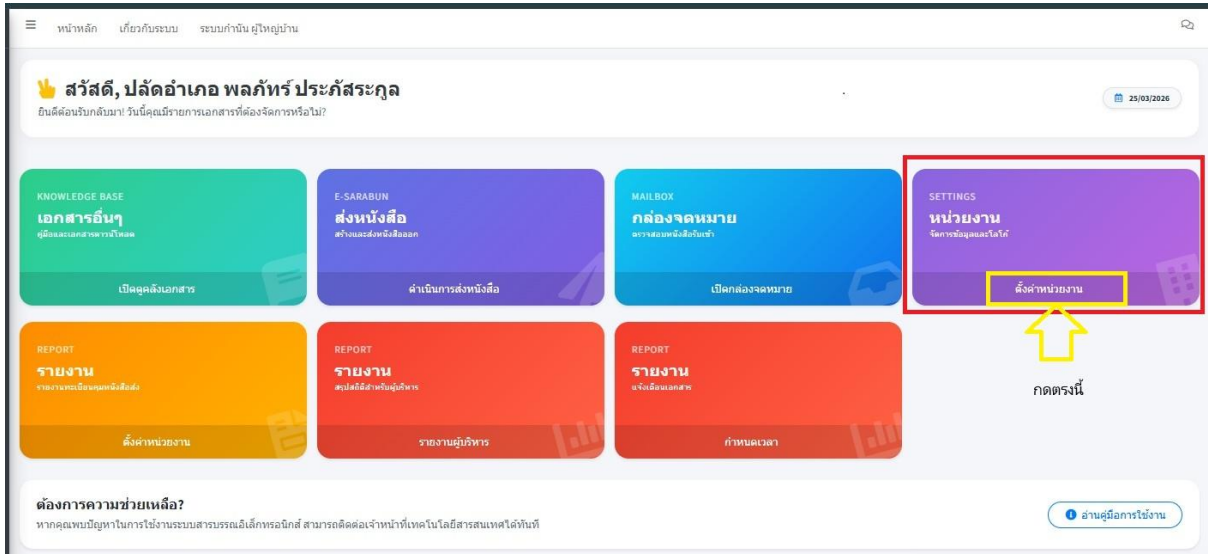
≡ หน้าหลัก เกี่ยวกับระบบ ระบบกำนัน ผู้ใหญ่บ้าน

สวัสดี, ปลัดอำเภอ พลภัทร์ ประภัสระกูล
ยินดีต้อนรับกลับมา! วันนี้คุณมีรายการเอกสารที่ต้องจัดการหรือไม่?

25/03/2026

KNOWLEDGE BASE
เอกสารอื่นๆ
คู่มือและเอกสารดาวน์โหลด
เปิดคลังเอกสาร

E-SARABUN
ส่งหนังสือ
สร้างและส่งหนังสือออก
ดำเนินการส่งหนังสือ

MAILBOX
กล่องจดหมาย
ตรวจสอบหนังสือรับเข้า
เปิดกล่องจดหมาย

SETTINGS
หน่วยงาน
จัดการข้อมูลและโลโก้
ตั้งค่าหน่วยงาน

REPORT
รายงาน
รายงานทะเบียนคุมหนังสือส่ง
ตั้งค่าหน่วยงาน

REPORT
รายงาน
สรุปสถิติสำหรับผู้บริหาร
รายงานผู้บริหาร

REPORT
รายงาน
แจ้งเตือนเอกสาร
กำหนดเวลา

กดตรงนี้

ต้องการความช่วยเหลือ?
หากคุณพบปัญหาในการใช้งานระบบสารบรรณอิเล็กทรอนิกส์ สามารถติดต่อเจ้าหน้าที่เทคโนโลยีสารสนเทศได้ทันที

อ่านคู่มือการใช้งาน